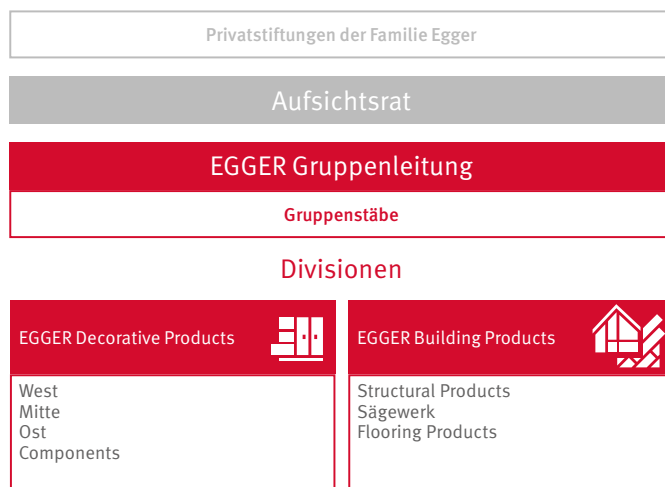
Privatstiftungen der Familie Egger

Aufsichtsrat

EGGER Gruppenleitung

Gruppenstäbe

Divisionen

EGGER Decorative Products

West
Mitte
Ost
Components

EGGER Building Products

Structural Products
Sägewerk
Flooring Products